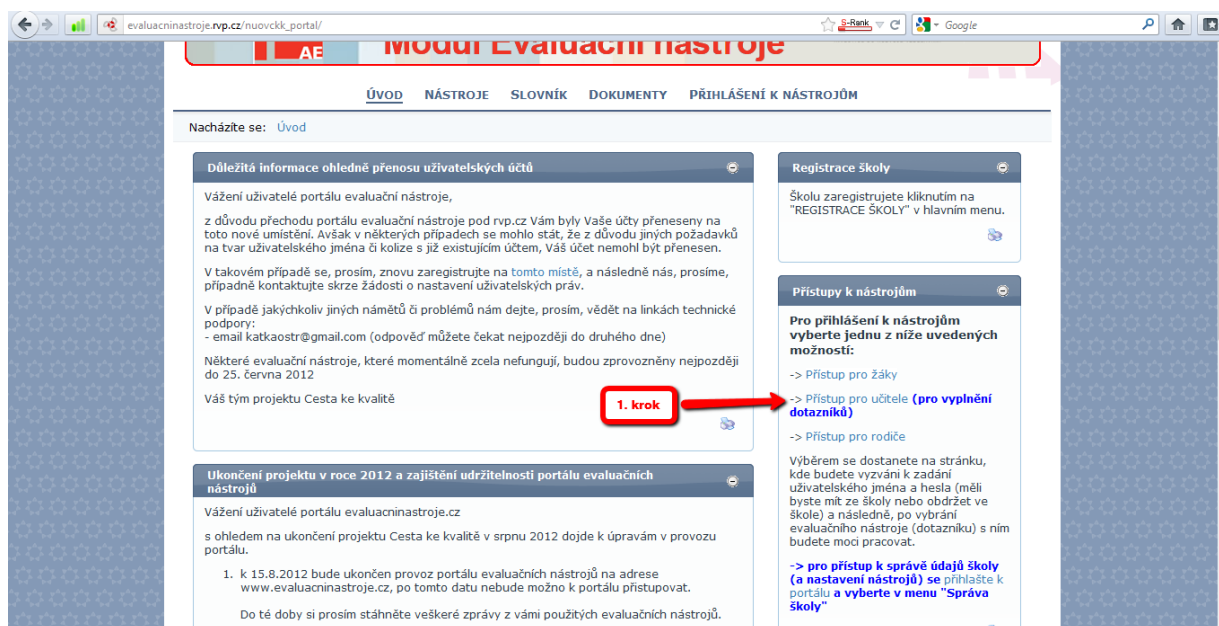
evaluacninastroje.rvp.cz/nuovckk_portal/

S-Rank

Google

AE Modul Evaluační nástroje

ÚVOD NÁSTROJE SLOVNÍK DOKUMENTY PŘIHLÁŠENÍ K NÁSTROJŮM

Nacházíte se: Úvod

Důležitá informace ohledně přenosu uživatelských účtů

Vážení uživatelé portálu evaluační nástroje,

z důvodu přechodu portálu evaluační nástroje pod rvp.cz Vám byly Vaše účty přeneseny na toto nové umístění. Avšak v některých případech se mohlo stát, že z důvodu jiných požadavků na tvar uživatelského jména či kolize s již existujícím účtem, Váš účet nemohl být přenesen.

V takovém případě se, prosím, znovu zaregistrujte na tomto místě, a následně nás, prosíme, případně kontaktujte skrze žádosti o nastavení uživatelských práv.

V případě jakýchkoliv jiných námětů či problémů nám dejte, prosím, vědět na linkách technické podpory:
- email katkaostr@gmail.com (odpověď můžete čekat nejpozději do druhého dne)

Některé evaluační nástroje, které momentálně zcela nefungují, budou zprovozněny nejpozději do 25. června 2012

Váš tým projektu Cesta ke kvalitě

1. krok

Ukončení projektu v roce 2012 a zajištění udržitelnosti portálu evaluačních nástrojů

Vážení uživatelé portálu evaluacninastroje.cz

s ohledem na ukončení projektu Cesta ke kvalitě v srpnu 2012 dojde k úpravám v provozu portálu.

1. k 15.8.2012 bude ukončen provoz portálu evaluačních nástrojů na adrese www.evaluacninastroje.cz, po tomto datu nebude možno k portálu přistupovat.

Do té doby si prosím stáhněte veškeré zprávy z vámi použitých evaluačních nástrojů.

Registrace školy

Školu zaregistrujete kliknutím na "REGISTRACE ŠKOLY" v hlavním menu.

Přístupy k nástrojům

Pro přihlášení k nástrojům vyberte jednu z níže uvedených možností:

-> Přístup pro žáky

-> Přístup pro učitele (pro vyplnění dotazníků)

-> Přístup pro rodiče

Výběrem se dostanete na stránku, kde budete vyzváni k zadání uživatelského jména a hesla (měli byste mít ze školy nebo obdržet ve škole) a následně, po vybrání evaluačního nástroje (dotazníku) s ním budete moci pracovat.

-> pro přístup k správě údajů školy (a nastavení nástrojů) se přihlašte k portálu a vyberte v menu "Správa školy"